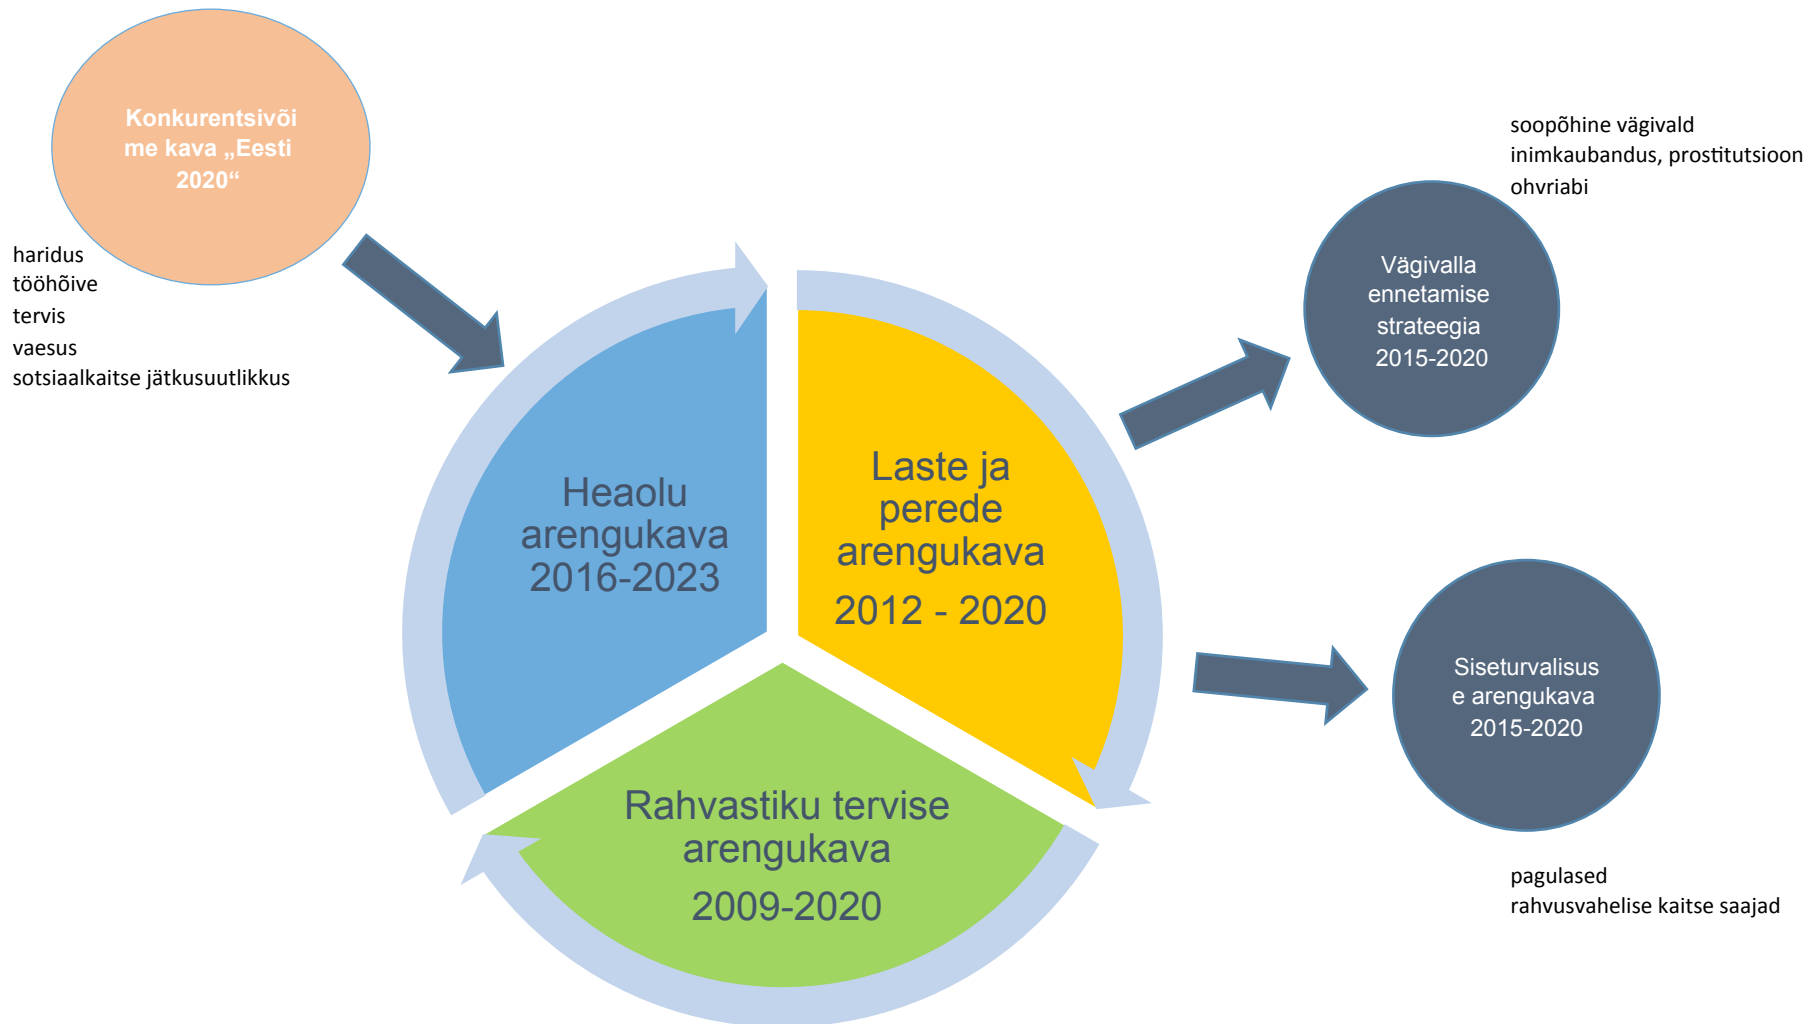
Konkurentsivõime kava „Eesti 2020“

haridus
tööhõive
tervis
vaesus
sotsiaalkaitse jätkusuutlikkus

soopõhine vägivald
inimkaubandus, prostitutsioon
ohvriabi

Vägivalla ennetamise strateegia 2015-2020

Heaolu arengukava 2016-2023

Laste ja perede arengukava 2012 - 2020

Rahvastiku tervise arengukava 2009-2020

Siseturvalisuse arengukava 2015-2020

pagulased
rahvusvahelise kaitse saajad